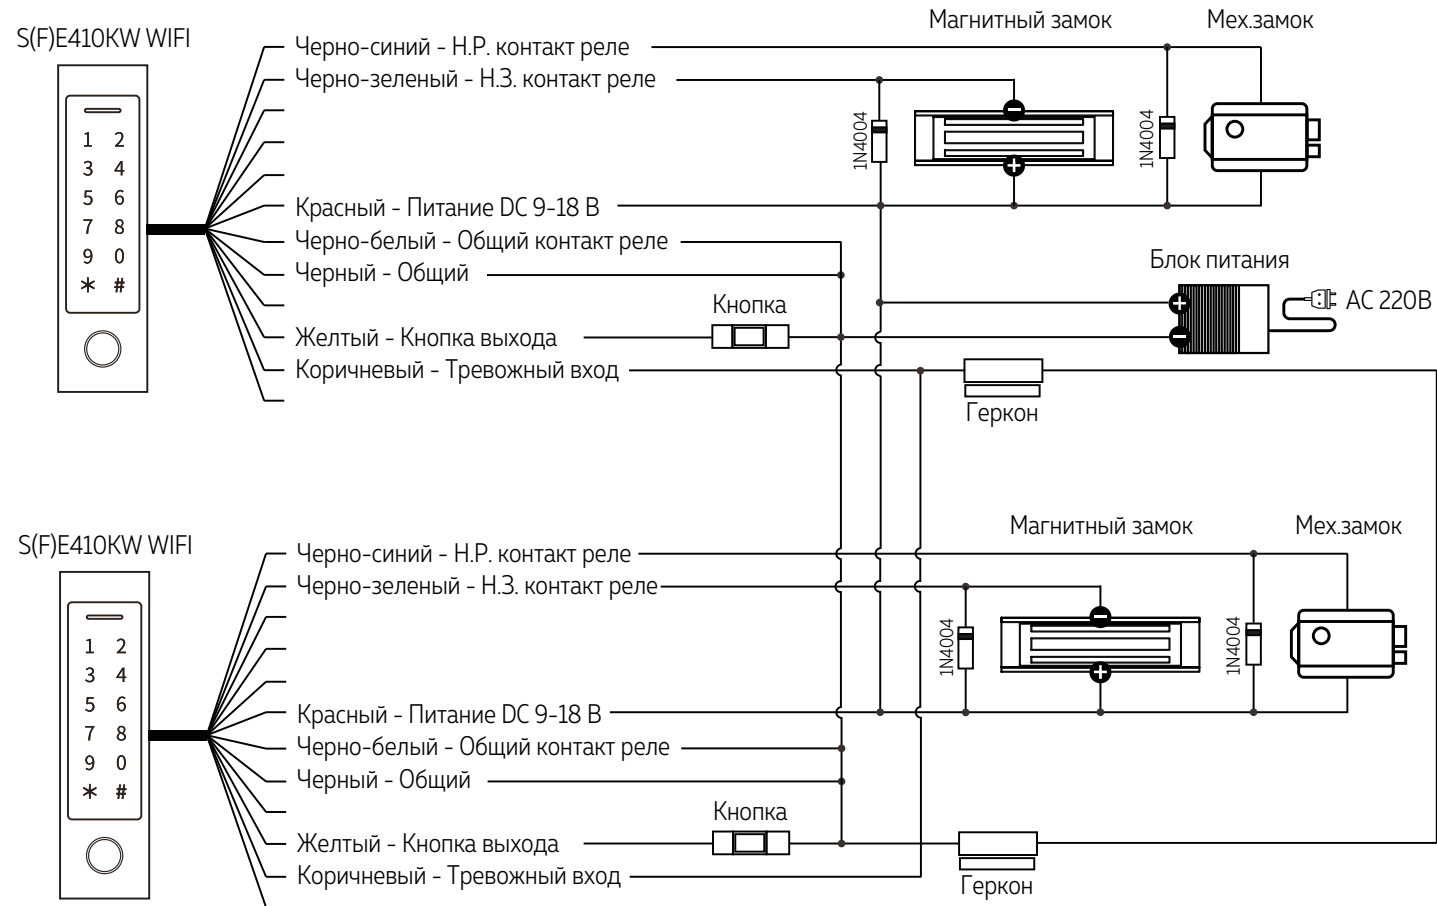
S(F)E410KW WIFI

1 2
3 4
5 6
7 8
9 0
* #

Черно-синий - Н.Р. контакт реле
Черно-зеленый - Н.З. контакт реле
Красный - Питание DC 9-18 В
Черно-белый - Общий контакт реле
Черный - Общий
Желтый - Кнопка выхода
Коричневый - Тревожный вход

Магнитный замок
Мех.замок
1N4004
1N4004
Блок питания
AC 220B
Кнопка
Геркон

S(F)E410KW WIFI

1 2
3 4
5 6
7 8
9 0
* #

Черно-синий - Н.Р. контакт реле
Черно-зеленый - Н.З. контакт реле
Красный - Питание DC 9-18 В
Черно-белый - Общий контакт реле
Черный - Общий
Желтый - Кнопка выхода
Коричневый - Тревожный вход

Магнитный замок
Мех.замок
1N4004
1N4004
Кнопка
Геркон